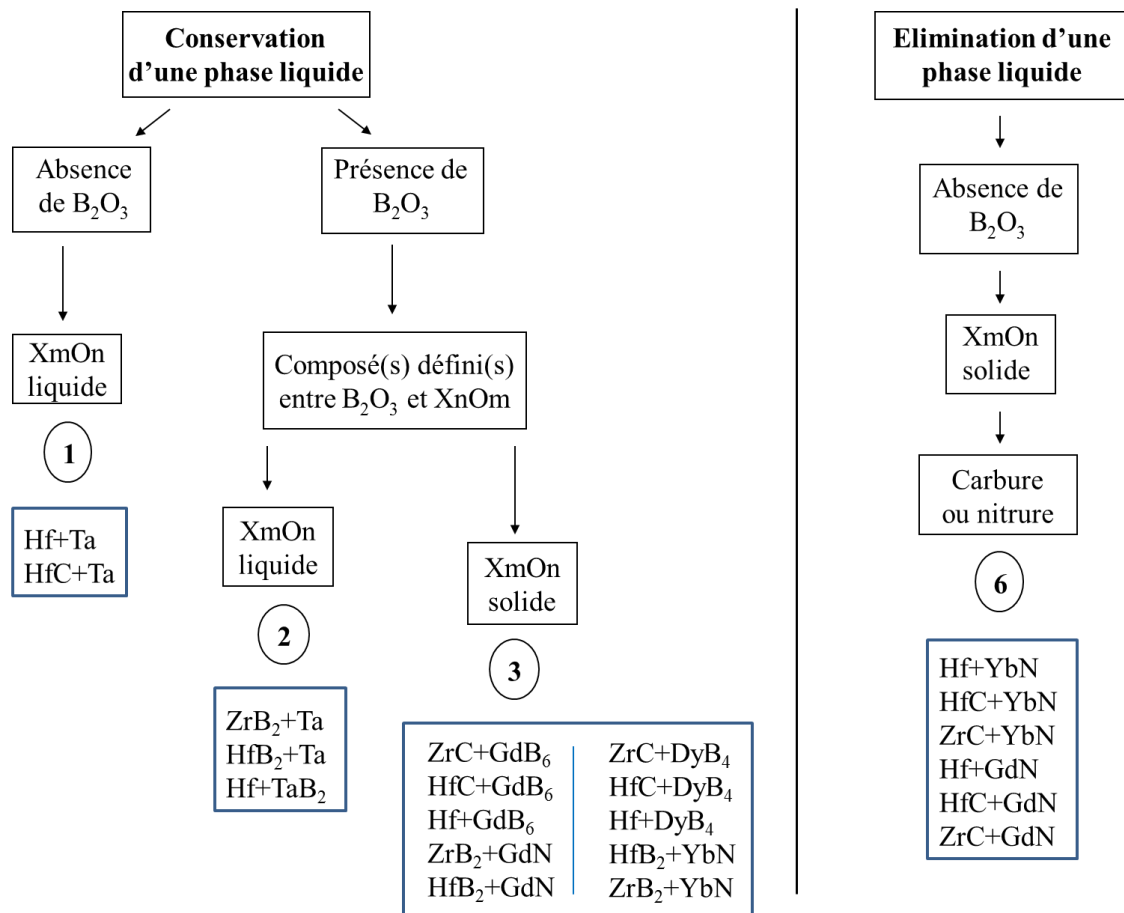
Conservation d'une phase liquide

Absence de $B_2O_3$

XmOn liquide

1

Hf+Ta
HfC+Ta

Présence de $B_2O_3$

Composé(s) défini(s) entre $B_2O_3$ et XnOm

XmOn liquide

2

$ZrB_2$+Ta
$HfB_2$+Ta
Hf+$TaB_2$

XmOn solide

3

ZrC+$GdB_6$
HfC+$GdB_6$
Hf+$GdB_6$
$ZrB_2$+GdN
$HfB_2$+GdN

ZrC+$DyB_4$
HfC+$DyB_4$
Hf+$DyB_4$
$HfB_2$+YbN
$ZrB_2$+YbN

Elimination d'une phase liquide

Absence de $B_2O_3$

XmOn solide

Carbure ou nitrure

6

Hf+YbN
HfC+YbN
ZrC+YbN
Hf+GdN
HfC+GdN
ZrC+GdN